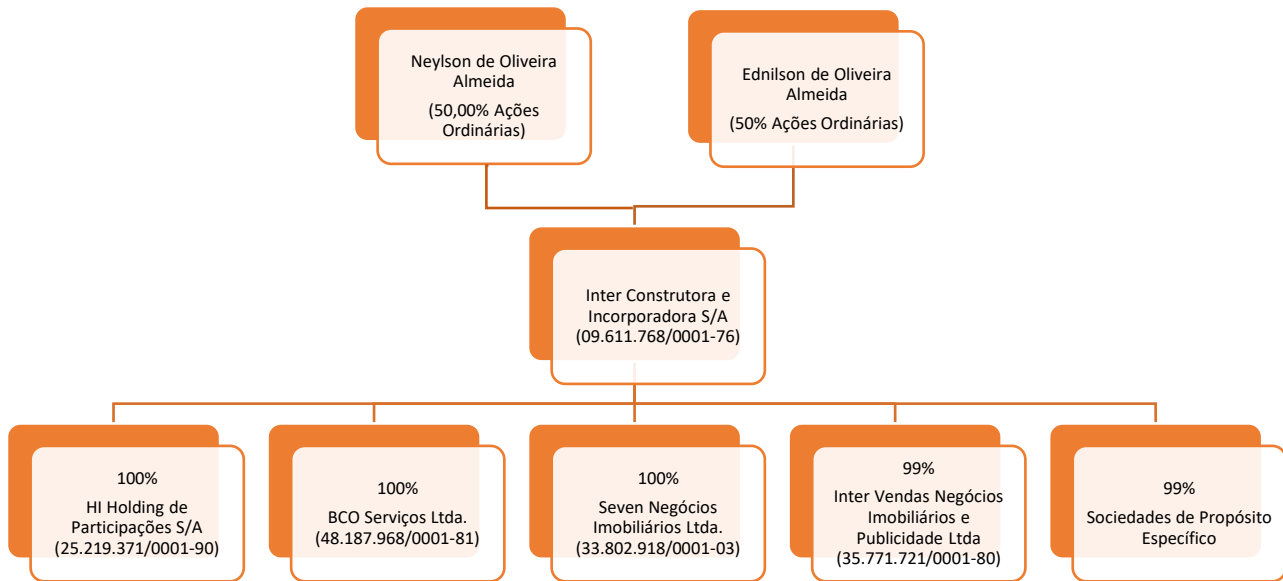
Neylson de Oliveira Almeida
(50,00% Ações Ordinárias)

Ednilson de Oliveira Almeida
(50% Ações Ordinárias)

Inter Construtora e Incorporadora S/A
(09.611.768/0001-76)

100%
HI Holding de Participações S/A
(25.219.371/0001-90)

100%
BCO Serviços Ltda.
(48.187.968/0001-81)

100%
Seven Negócios Imobiliários Ltda.
(33.802.918/0001-03)

99%
Inter Vendas Negócios Imobiliários e Publicidade Ltda
(35.771.721/0001-80)

99%
Sociedades de Propósito Específico